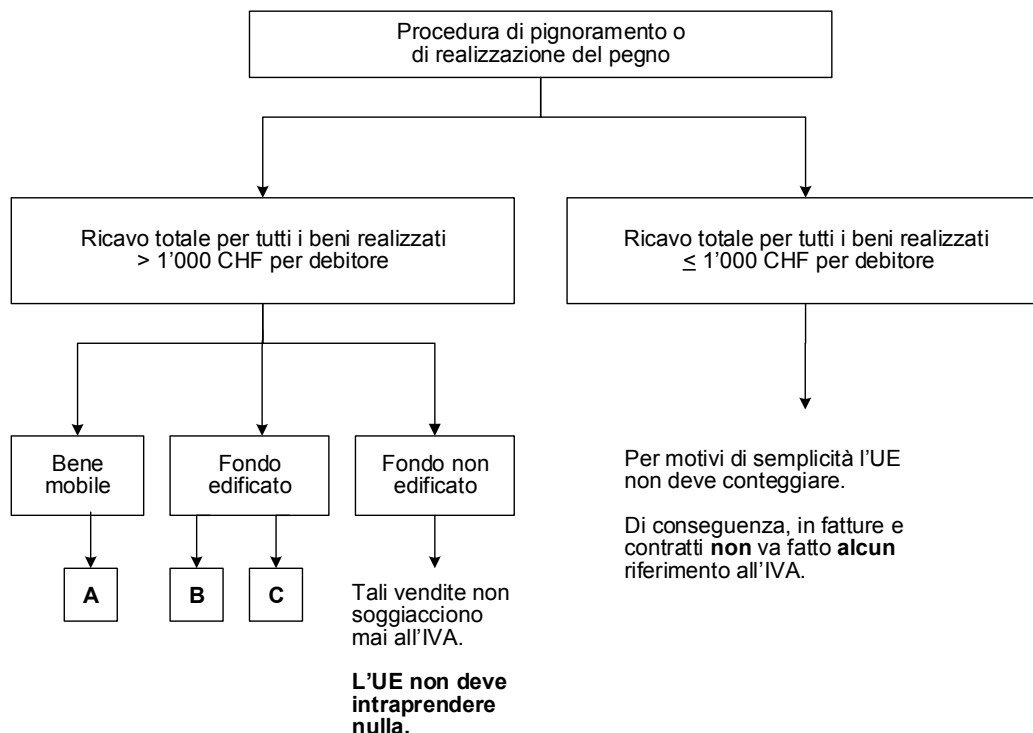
Procedura di pignoramento o di realizzazione del pegno

Ricavo totale per tutti i beni realizzati > 1'000 CHF per debitore

Ricavo totale per tutti i beni realizzati $\leq$ 1'000 CHF per debitore

Bene mobile

Fondo edificato

Fondo non edificato

A

B

C

Tali vendite non soggiacciono mai all'IVA.

**L'UE non deve intraprendere nulla.**

Per motivi di semplicità l'UE non deve conteggiare.

Di conseguenza, in fatture e contratti **non** va fatto **alcun** riferimento all'IVA.